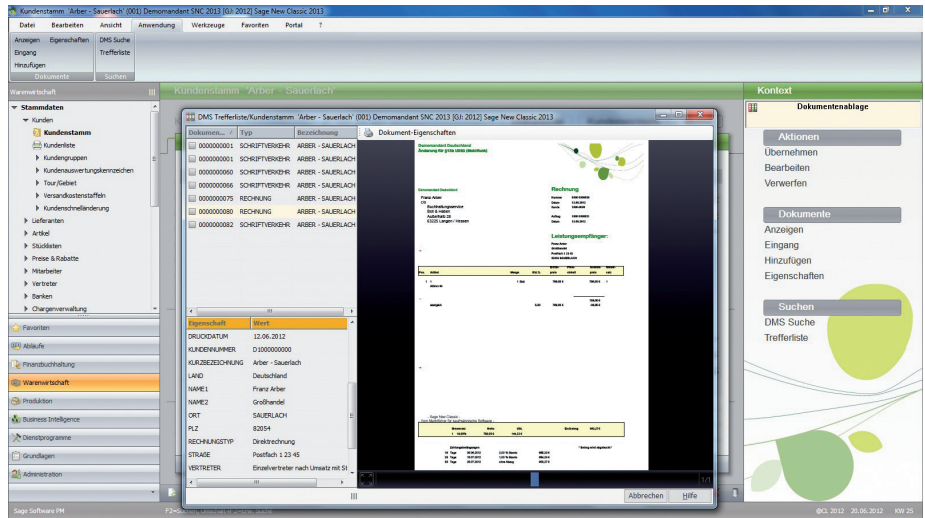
Kundenstamm 'Arber - Sauerlach' (001) Demomandant SNC 2013 [GJ: 2012] Sage New Classic 2013

Datei | Bearbeiten | Ansicht | Anwendung | Werkzeuge | Favoriten | Portal | ?

Anzeigen | Eigenschaften | DMS Suche
Eingang | Trefferliste
Hinzufügen
Dokumente | Suchen

Warenwirtschaft

Stammdaten
Kunden
Kundenstamm
Kundenliste
Kundengruppen
Kundenauswertungskennzeichen
Tour/Gebiet
Versandkostenstaffeln
Kundenschnelländerung
Lieferanten
Artikel
Stücklisten
Preise & Rabatte
Mitarbeiter
Vertreter
Banken
Chargenverwaltung

Favoriten
Abläufe
Finanzbuchhaltung
Warenwirtschaft
Produktion
Business Intelligence
Dienstprogramme
Grundlagen
Administration

Kundenstamm 'Arber - Sauerlach'

DMS Trefferliste/Kundenstamm 'Arber - Sauerlach' (001) Demomandant SNC 2013 [GJ: 2012] Sage New Classic 2013

| Dokumen... | Typ | Bezeichnung |
|---|---|---|
| 0000000001 | SCHRIFTVERKEHR | ARBER - SAUERLACH |
| 0000000001 | SCHRIFTVERKEHR | ARBER - SAUERLACH |
| 0000000060 | SCHRIFTVERKEHR | ARBER - SAUERLACH |
| 0000000066 | SCHRIFTVERKEHR | ARBER - SAUERLACH |
| 0000000075 | RECHNUNG | ARBER - SAUERLACH |
| 0000000080 | RECHNUNG | ARBER - SAUERLACH |
| 0000000082 | SCHRIFTVERKEHR | ARBER - SAUERLACH |

| Eigenschaft | Wert |
|---|---|
| DRUCKDATUM | 12.06.2012 |
| KUNDENNUMMER | D1000000000 |
| KURZBEZEICHNUNG | Arber - Sauerlach |
| LAND | Deutschland |
| NAME1 | Franz Arber |
| NAME2 | Großhandel |
| ORT | SAUERLACH |
| PLZ | 82054 |
| RECHNUNGSTYP | Direktrechnung |
| STRAßE | Postfach 1 23 45 |
| VERTRETER | Einzelvertreter nach Umsatz mit St |

Dokument-Eigenschaften

Demomandant Deutschland
Rechnung
Franz Arber
Leistungsempfänger:

Abbrechen | Hilfe

Kontext
Dokumentenablage
Aktionen
Übernehmen
Bearbeiten
Verwerfen
Dokumente
Anzeigen
Eingang
Hinzufügen
Eigenschaften
Suchen
DMS Suche
Trefferliste

Sage Software PM
F2=Suchen
@CL 2012 | 20.06.2012 | KW 25